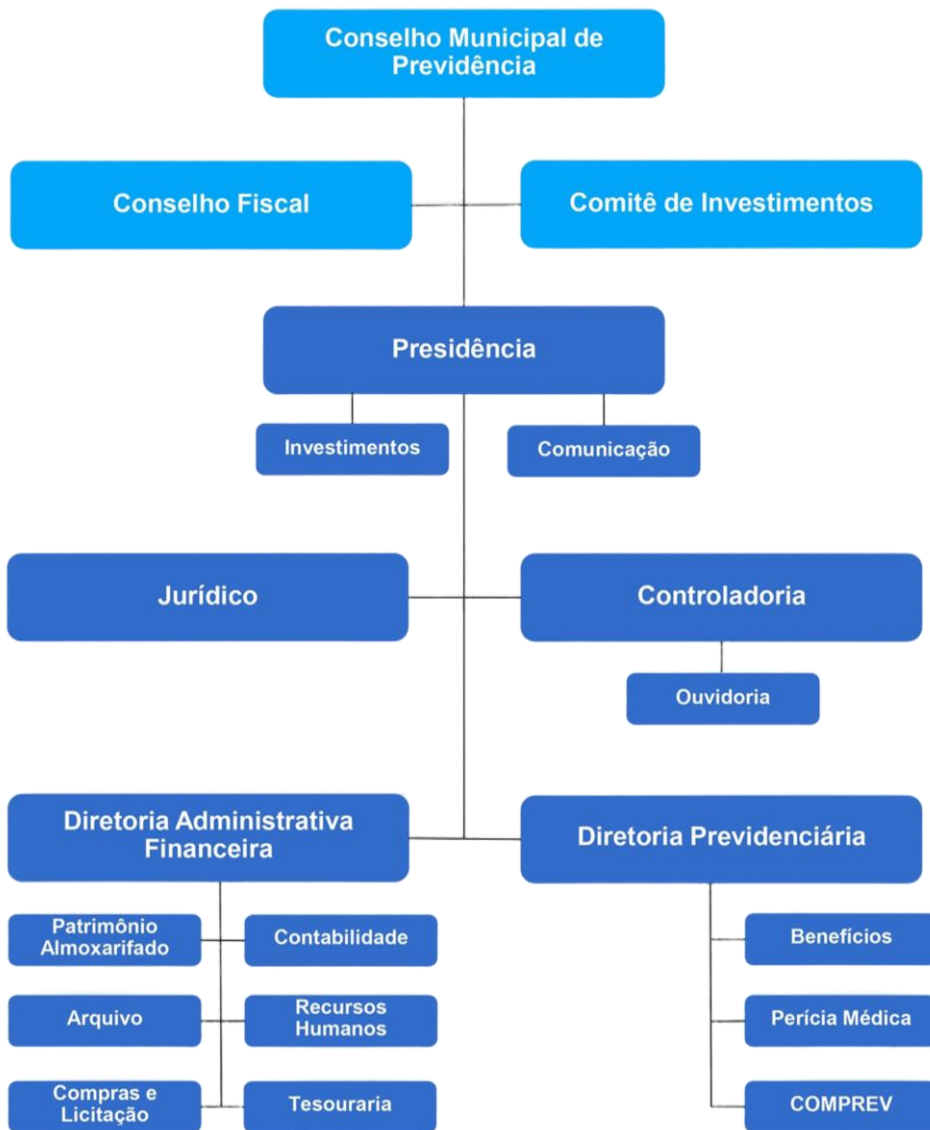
Conselho Municipal de Previdência

Conselho Fiscal

Comitê de Investimentos

Presidência

Investimentos

Comunicação

Jurídico

Controladoria

Ouvidoria

Diretoria Administrativa Financeira

Diretoria Previdenciária

Patrimônio Almoxarifado

Contabilidade

Arquivo

Recursos Humanos

Compras e Licitação

Tesouraria

Benefícios

Perícia Médica

COMPREV